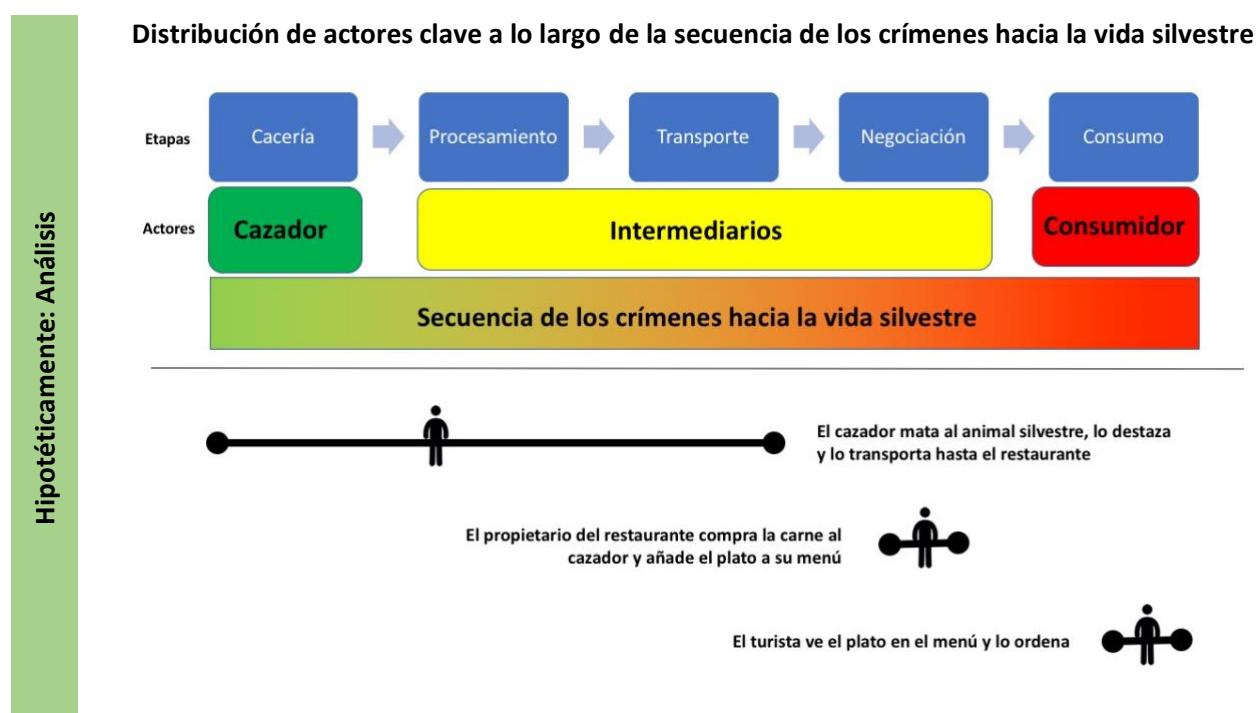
Hipotéticamente: Análisis

Distribución de actores clave a lo largo de la secuencia de los crímenes hacia la vida silvestre

Etapas

Cacería

Procesamiento

Transporte

Negociación

Consumo

Actores

Cazador

Intermediarios

Consumidor

Secuencia de los crímenes hacia la vida silvestre

El cazador mata al animal silvestre, lo destaza y lo transporta hasta el restaurante

El propietario del restaurante compra la carne al cazador y añade el plato a su menú

El turista ve el plato en el menú y lo ordena